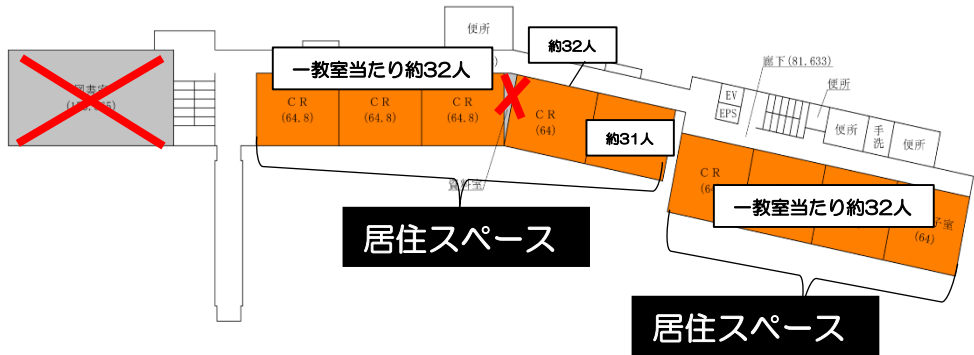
便所

約32人

一教室当たり約32人

廊下(81,633)

EV

EPS

便所

便所

手洗

便所

図書室

(1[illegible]5)

CR
(64,8)

CR
(64,8)

CR
(64,8)

CR
(64)

約31人

CR
(6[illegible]

一教室当たり約32人

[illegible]室
(64)

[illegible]室

居住スペース

居住スペース